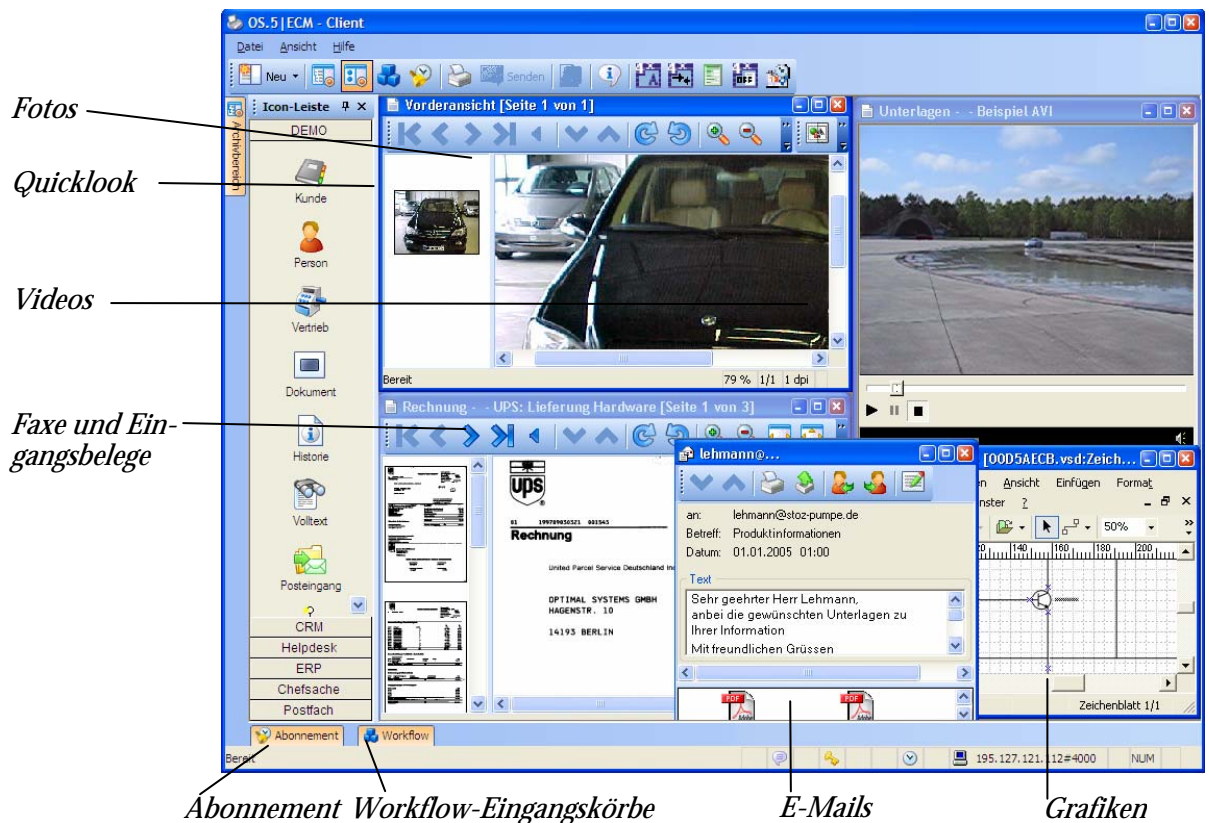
OS.5|ECM - Client

Datei Ansicht Hilfe

Neu Senden

Fotos

Quicklook

Videos

Faxe und Eingangsbelege

Icon-Leiste

Archivbereich

DEMO

Kunde

Person

Vertrieb

Dokument

Historie

Volltext

Posteingang

CRM

Helpdesk

ERP

Chefsache

Postfach

Vorderansicht [Seite 1 von 1]

Bereit 79 % 1/1 1 dpi

Unterlagen - - Beispiel AVI

Rechnung - - UPS: Lieferung Hardware [Seite 1 von 3]

UPS

Rechnung

United Parcel Service Deutschland Inc

OPTIMAL SYSTEMS GMBH
HAGENSTR. 10

14193 BERLIN

lehmann@...

an: lehmann@stoz-pumpe.de
Betreff: Produktinformationen
Datum: 01.01.2005 01:00

Text

Sehr geehrter Herr Lehmann,
anbei die gewünschten Unterlagen zu Ihrer Information
Mit freundlichen Grüssen

[00D5AECB.vsd:Zeich...

n Ansicht Einfügen Format
nster ?

50%

140 160 180 200

Zeichenblatt 1/1

Abonnement Workflow

Bereit 195.127.121.112#4000 NUM

Abonnement Workflow-Eingangskörbe E-Mails Grafiken